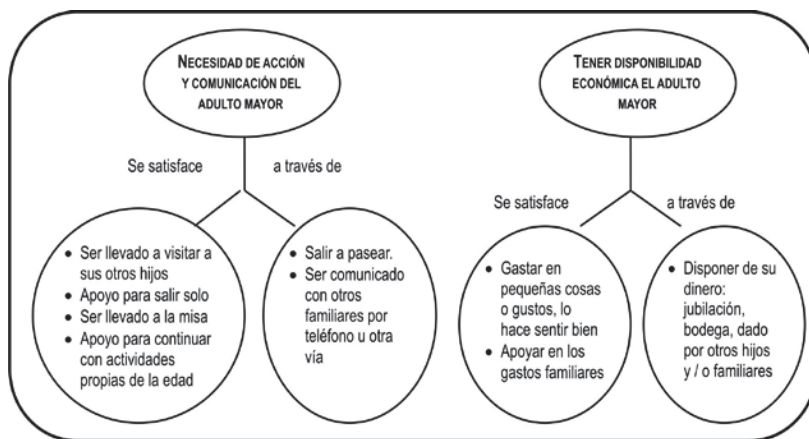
NECESIDAD DE ACCIÓN Y COMUNICACIÓN DEL ADULTO MAYOR

Se satisface a través de

- Ser llevado a visitar a sus otros hijos
- Apoyo para salir solo
- Ser llevado a la misa
- Apoyo para continuar con actividades propias de la edad

- Salir a pasear.
- Ser comunicado con otros familiares por teléfono u otra vía

TENER DISPONIBILIDAD ECONÓMICA EL ADULTO MAYOR

Se satisface a través de

- Gastar en pequeñas cosas o gustos, lo hace sentir bien
- Apoyar en los gastos familiares

- Disponer de su dinero: jubilación, bodega, dado por otros hijos y / o familiares